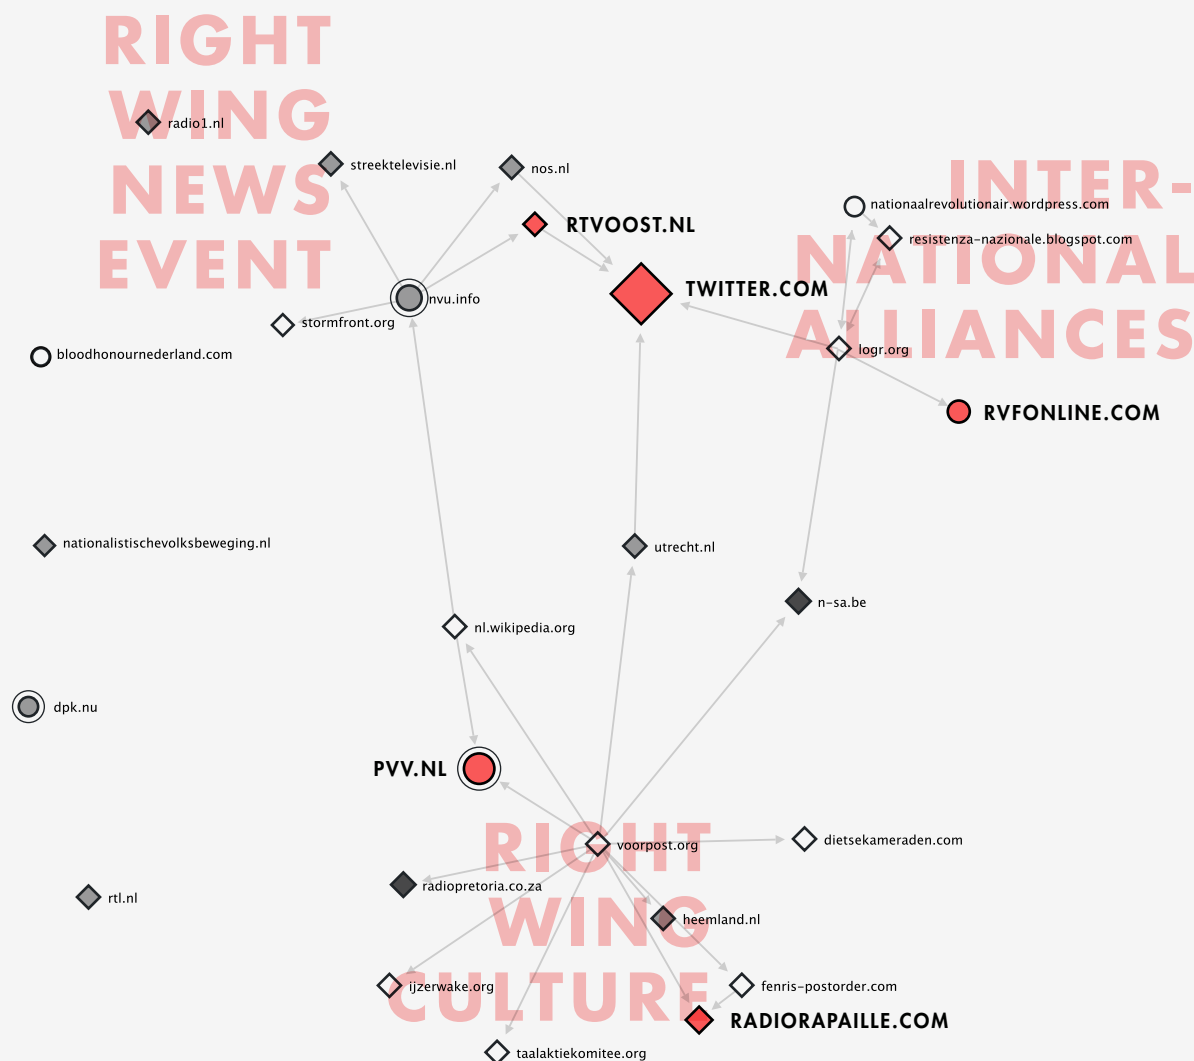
RIGHT WING NEWS EVENT

radio1.nl

streektelevisie.nl

nos.nl

RTVOOST.NL

INTER-NATIONAL ALLIANCES

nationaalrevolutionair.wordpress.com

resistenza-nazionale.blogspot.com

TWITTER.COM

nvu.info

stormfront.org

logr.org

bloodhonournederland.com

RVFONLINE.COM

nationalistischevolksbeweging.nl

utrecht.nl

n-sa.be

nl.wikipedia.org

dpk.nu

PVV.NL

RIGHT WING CULTURE

voorpost.org

dietsekameraden.com

radiopretoria.co.za

rtl.nl

heemland.nl

fenris-postorder.com

ijzerwake.org

RADIORAPAILLE.COM

taalaktiekomitee.org